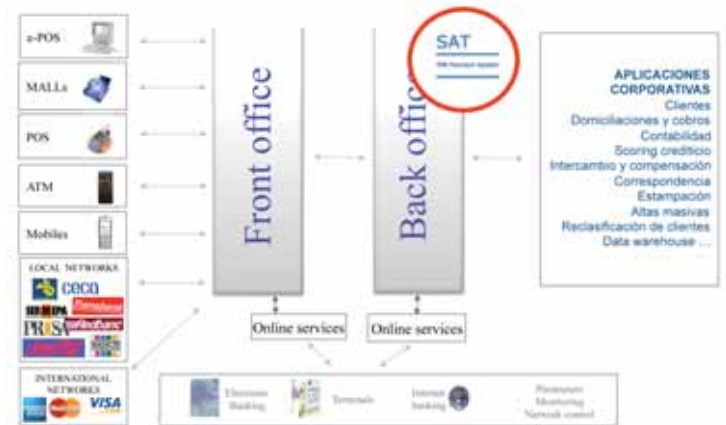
e-POS

MALLs

POS

ATM

Mobiles

LOCAL NETWORKS

ceca

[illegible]

PROSA

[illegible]

INTERNATIONAL NETWORKS

VISA

Front office

Back office

SAT

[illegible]

APLICACIONES CORPORATIVAS

Clientes

Domiciliaciones y cobros

Contabilidad

Scoring crediticio

Intercambio y compensación

Correspondencia

Estampación

Altas masivas

Reclasificación de clientes

Data warehouse ...

Online services

Online services

Electronic banking

Terminals

Internet banking

Parameters Monitoring Network control